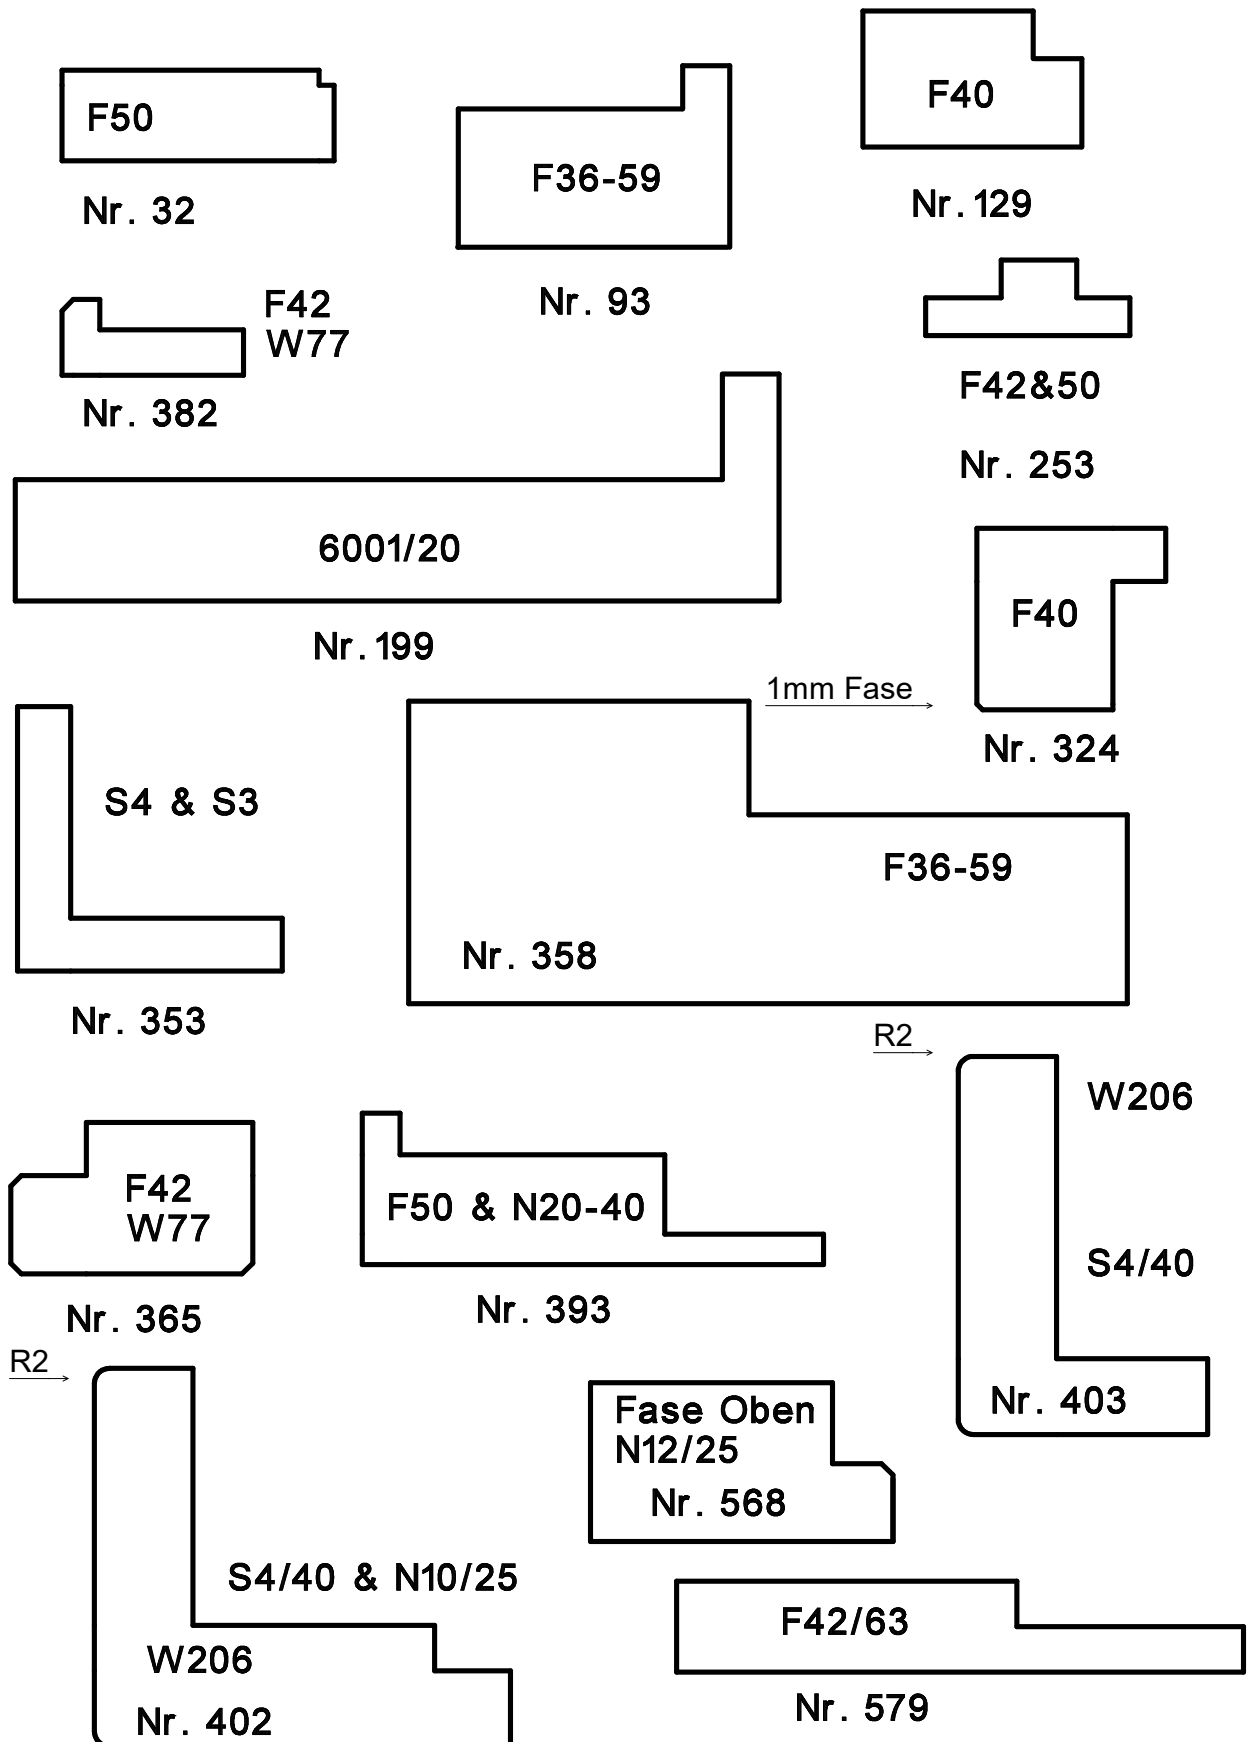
F50

Nr. 32

F36-59

Nr. 93

F40

Nr. 129

F42
W77

Nr. 382

F42&50

Nr. 253

6001/20

Nr. 199

F40

Nr. 324

1mm Fase

S4 & S3

Nr. 353

F36-59

Nr. 358

R2

W206

S4/40

Nr. 403

F42
W77

Nr. 365

F50 & N20-40

Nr. 393

R2

S4/40 & N10/25

W206

Nr. 402

Fase Oben
N12/25
Nr. 568

F42/63

Nr. 579